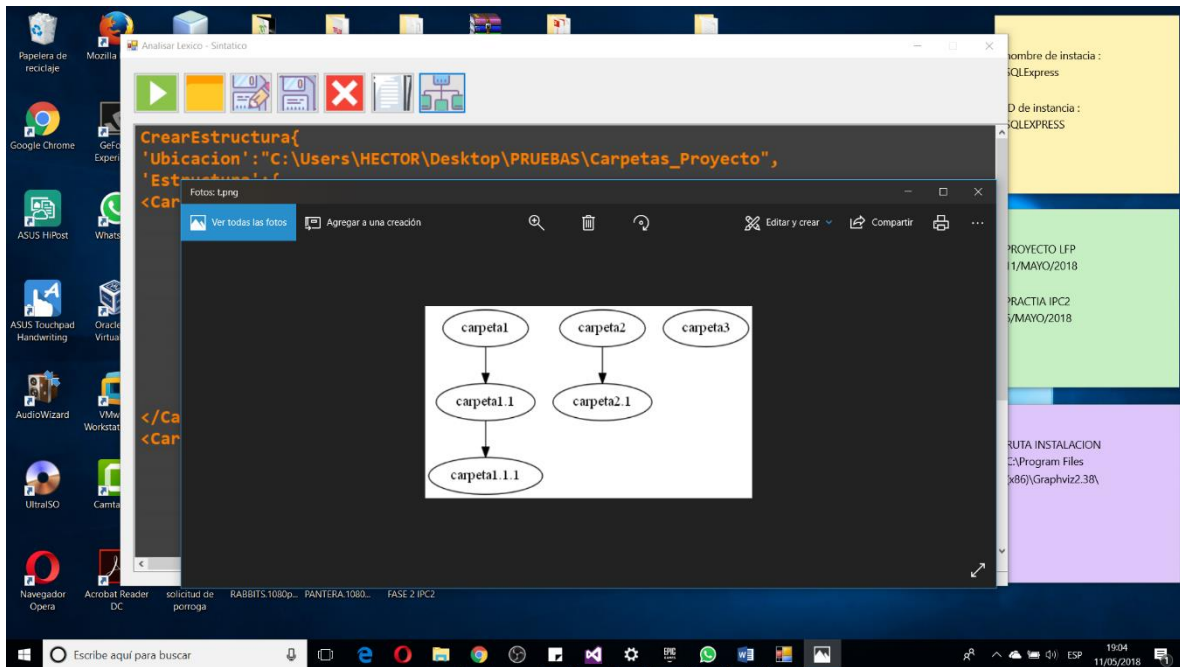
Papelera de reciclaje
Mozilla
Google Chrome
GeFo Experi
ASUS HiPost
Whats
ASUS Touchpad Handwriting
Oracle Virtua
AudioWizard
VMw Workstat
UltraISO
Camta
Navegador Opera
Acrobat Reader DC
solicitud de porroga
RABBITS.1080p...
PANTERA.1080...
FASE 2 IPC2

Analisar Lexico - Sintatico

CrearEstructura{
'Ubicacion':"C:\Users\HECTOR\Desktop\PRUEBAS\Carpetas_Proyecto",
'Est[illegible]
<Car
</Ca
<Car

Fotos: t.png
Ver todas las fotos
Agregar a una creación
Editar y crear
Compartir

carpeta1
carpeta2
carpeta3
carpeta1.1
carpeta2.1
carpeta1.1.1

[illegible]ombre de instacia :
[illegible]QLExpress
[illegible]D de instancia :
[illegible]QLEXPRESS

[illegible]ROYECTO LFP
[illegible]1/MAYO/2018
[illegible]RACTIA IPC2
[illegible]/MAYO/2018

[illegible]UTA INSTALACION
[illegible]:\Program Files
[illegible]x86)\Graphviz2.38\

Escribe aquí para buscar
ESP
19:04
11/05/2018